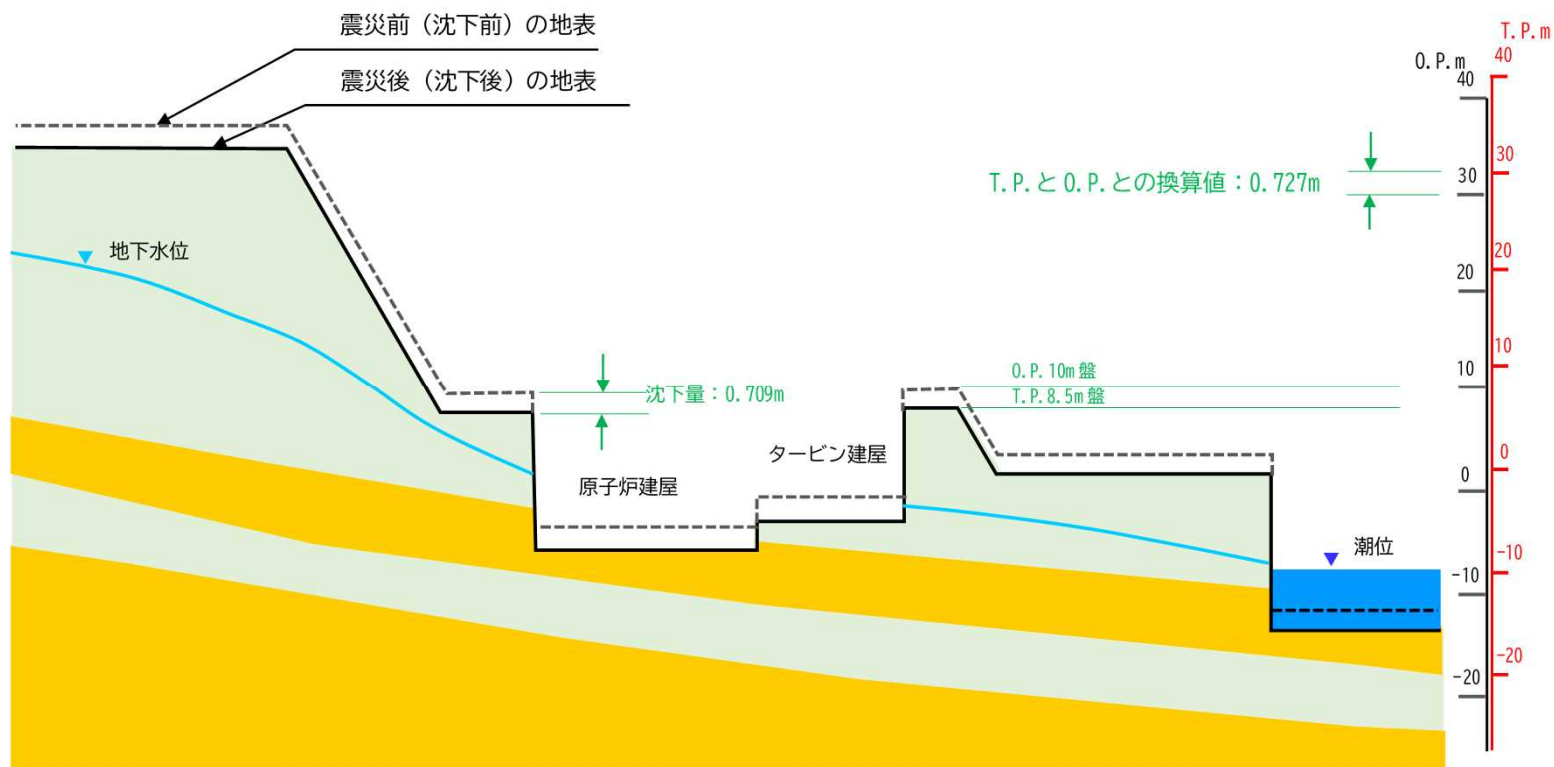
震災前（沈下前）の地表

震災後（沈下後）の地表

地下水位

沈下量：0.709m

原子炉建屋

タービン建屋

O.P.10m盤

T.P.8.5m盤

T.P.とO.P.との換算値：0.727m

潮位

O.P.m

40

30

20

10

0

-10

-20

T.P.m

40

30

20

10

0

-10

-20